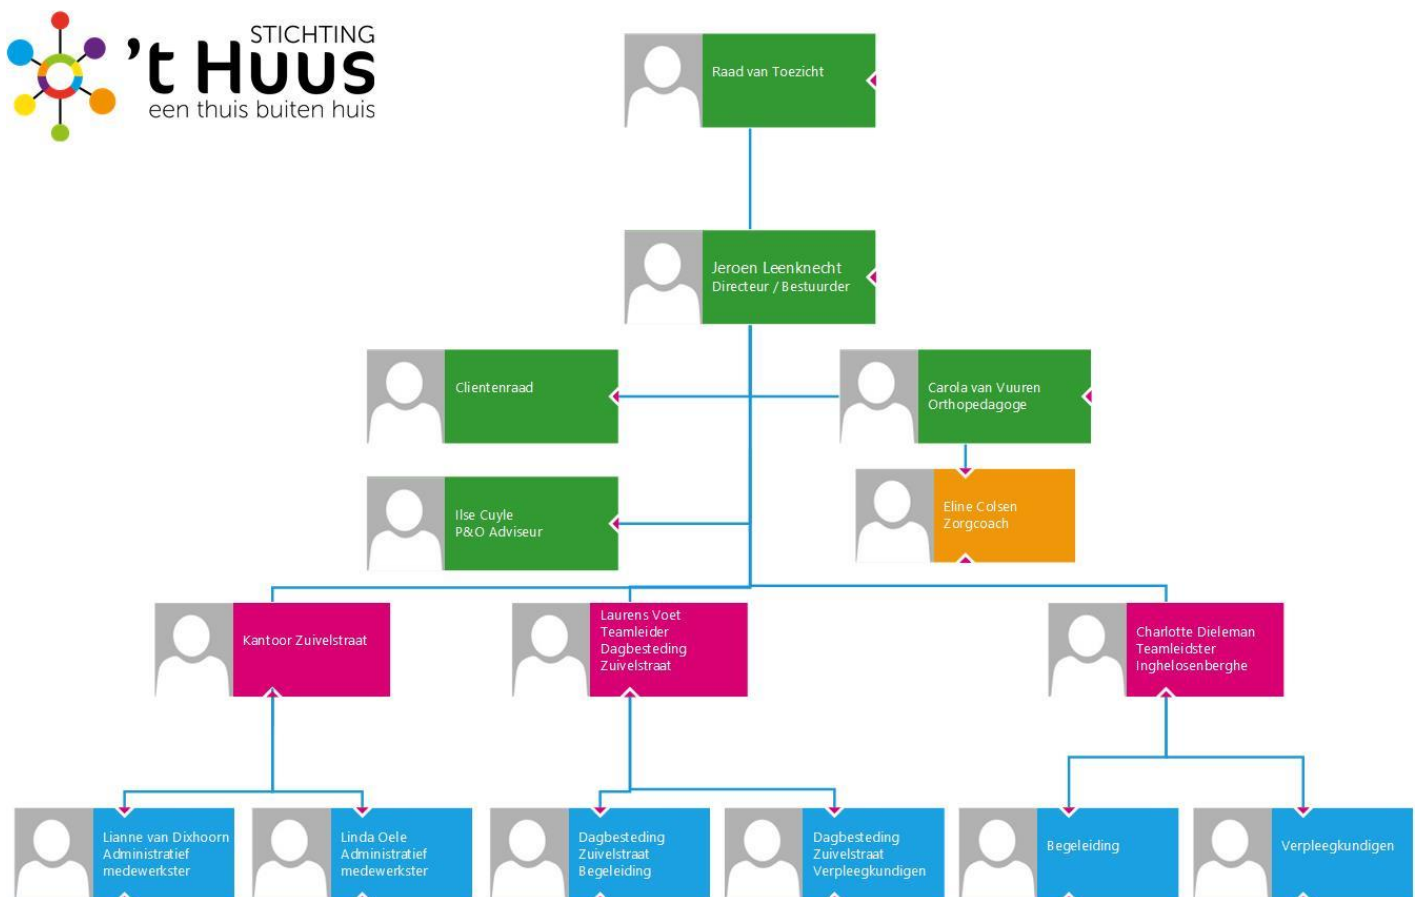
STICHTING
't Huus
een thuis buiten huis

Raad van Toezicht

Jeroen Leenknecht
Directeur / Bestuurder

Clientenraad

Carola van Vuuren
Orthopedagoge

Eline Colsen
Zorgcoach

Ilse Cuyle
P&O Adviseur

Kantoor Zuivelstraat

Laurens Voet
Teamleider
Dagbesteding
Zuivelstraat

Charlotte Dieleman
Teamleidster
Inghelosenberghe

Lianne van Dixhoorn
Administratief
medewerkster

Linda Oele
Administratief
medewerkster

Dagbesteding
Zuivelstraat
Begeleiding

Dagbesteding
Zuivelstraat
Verpleegkundigen

Begeleiding

Verpleegkundigen